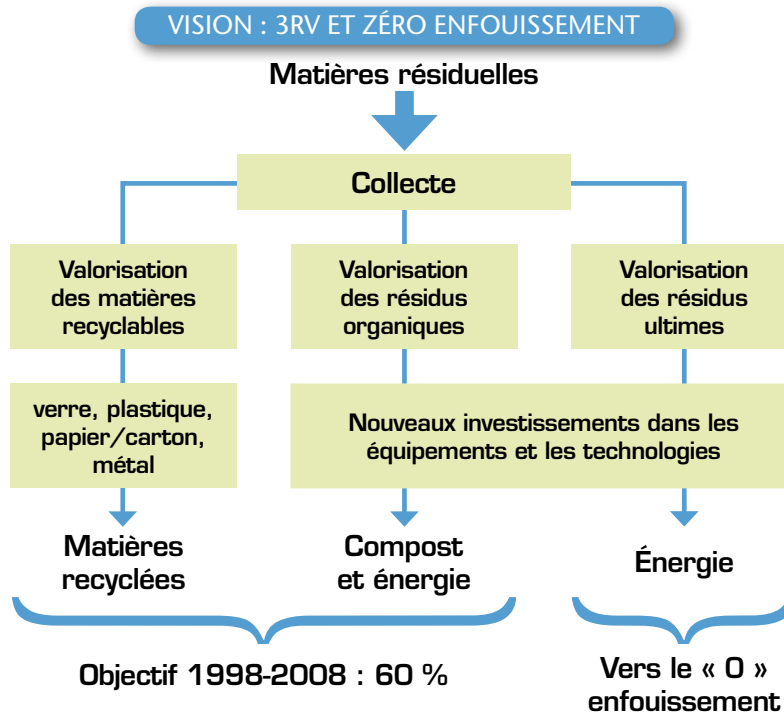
VISION : 3RV ET ZÉRO ENFOUISSEMENT

Matières résiduelles

Collecte

Valorisation des matières recyclables

Valorisation des résidus organiques

Valorisation des résidus ultimes

verre, plastique, papier/carton, métal

Nouveaux investissements dans les équipements et les technologies

Matières recyclées

Compost et énergie

Énergie

Objectif 1998-2008 : 60 %

Vers le « 0 » enfouissement